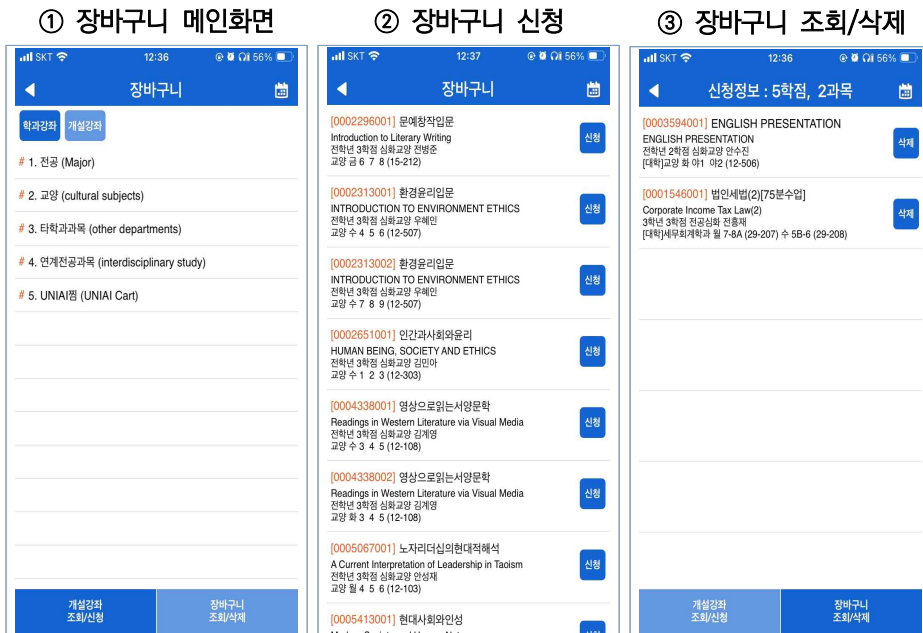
① 장바구니 메인화면

SKT 12:36 56%

장바구니

학과강좌 개설강좌

# 1. 전공 (Major)

# 2. 교양 (cultural subjects)

# 3. 타학과과목 (other departments)

# 4. 연계전공과목 (interdisciplinary study)

# 5. UNIAI찜 (UNIAI Cart)

개설강좌 조회/신청

장바구니 조회/삭제

② 장바구니 신청

SKT 12:37 56%

장바구니

[0002296001] 문예창작입문
Introduction to Literary Writing
전학년 3학점 심화교양 전병준
교양 금 6 7 8 (15-212)
신청

[0002313001] 환경윤리입문
INTRODUCTION TO ENVIRONMENT ETHICS
전학년 3학점 심화교양 우혜인
교양 수 4 5 6 (12-507)
신청

[0002313002] 환경윤리입문
INTRODUCTION TO ENVIRONMENT ETHICS
전학년 3학점 심화교양 우혜인
교양 수 7 8 9 (12-507)
신청

[0002651001] 인간과사회와윤리
HUMAN BEING, SOCIETY AND ETHICS
전학년 3학점 심화교양 김민아
교양 수 1 2 3 (12-303)
신청

[0004338001] 영상으로읽는서양문학
Readings in Western Literature via Visual Media
전학년 3학점 심화교양 김계영
교양 수 3 4 5 (12-108)
신청

[0004338002] 영상으로읽는서양문학
Readings in Western Literature via Visual Media
전학년 3학점 심화교양 김계영
교양 화 3 4 5 (12-108)
신청

[0005067001] 노자리더십의현대적해석
A Current Interpretation of Leadership in Taoism
전학년 3학점 심화교양 안성재
교양 월 4 5 6 (12-103)
신청

[0005413001] 현대사회와인성
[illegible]

③ 장바구니 조회/삭제

SKT 12:36 56%

신청정보 : 5학점, 2과목

[0003594001] ENGLISH PRESENTATION
ENGLISH PRESENTATION
전학년 2학점 심화교양 안수진
[대학]교양 화 아1 아2 (12-506)
삭제

[0001546001] 법인세법(2)[75분수업]
Corporate Income Tax Law(2)
3학년 3학점 전공심화 전홍재
[대학]세무회계학과 월 7-8A (29-207) 수 5B-6 (29-208)
삭제

개설강좌 조회/신청

장바구니 조회/삭제